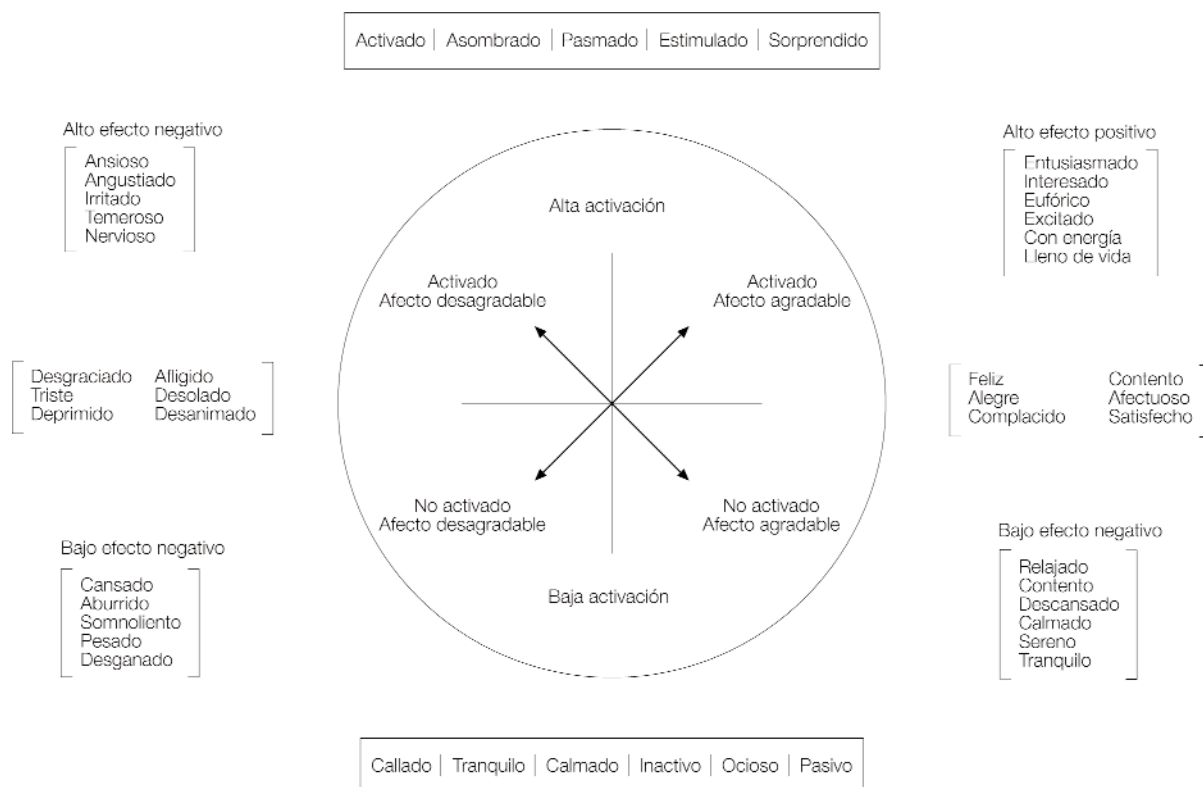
Activado | Asombrado | Pasmado | Estimulado | Sorprendido

Alto efecto negativo

Ansioso
Angustiado
Irritado
Temeroso
Nervioso

Alta activación

Alto efecto positivo

Entusiasmado
Interesado
Eufórico
Excitado
Con energía
Lleno de vida

Activado
Afecto desagradable

Activado
Afecto agradable

Desgraciado
Triste
Deprimido

Afligido
Desolado
Desanimado

Feliz
Alegre
Complacido

Contento
Afectuoso
Satisfecho

No activado
Afecto desagradable

No activado
Afecto agradable

Bajo efecto negativo

Cansado
Aburrido
Somnoliento
Pesado
Desganado

Baja activación

Bajo efecto negativo

Relajado
Contento
Descansado
Calmado
Sereno
Tranquilo

Callado | Tranquilo | Calmado | Inactivo | Ocioso | Pasivo